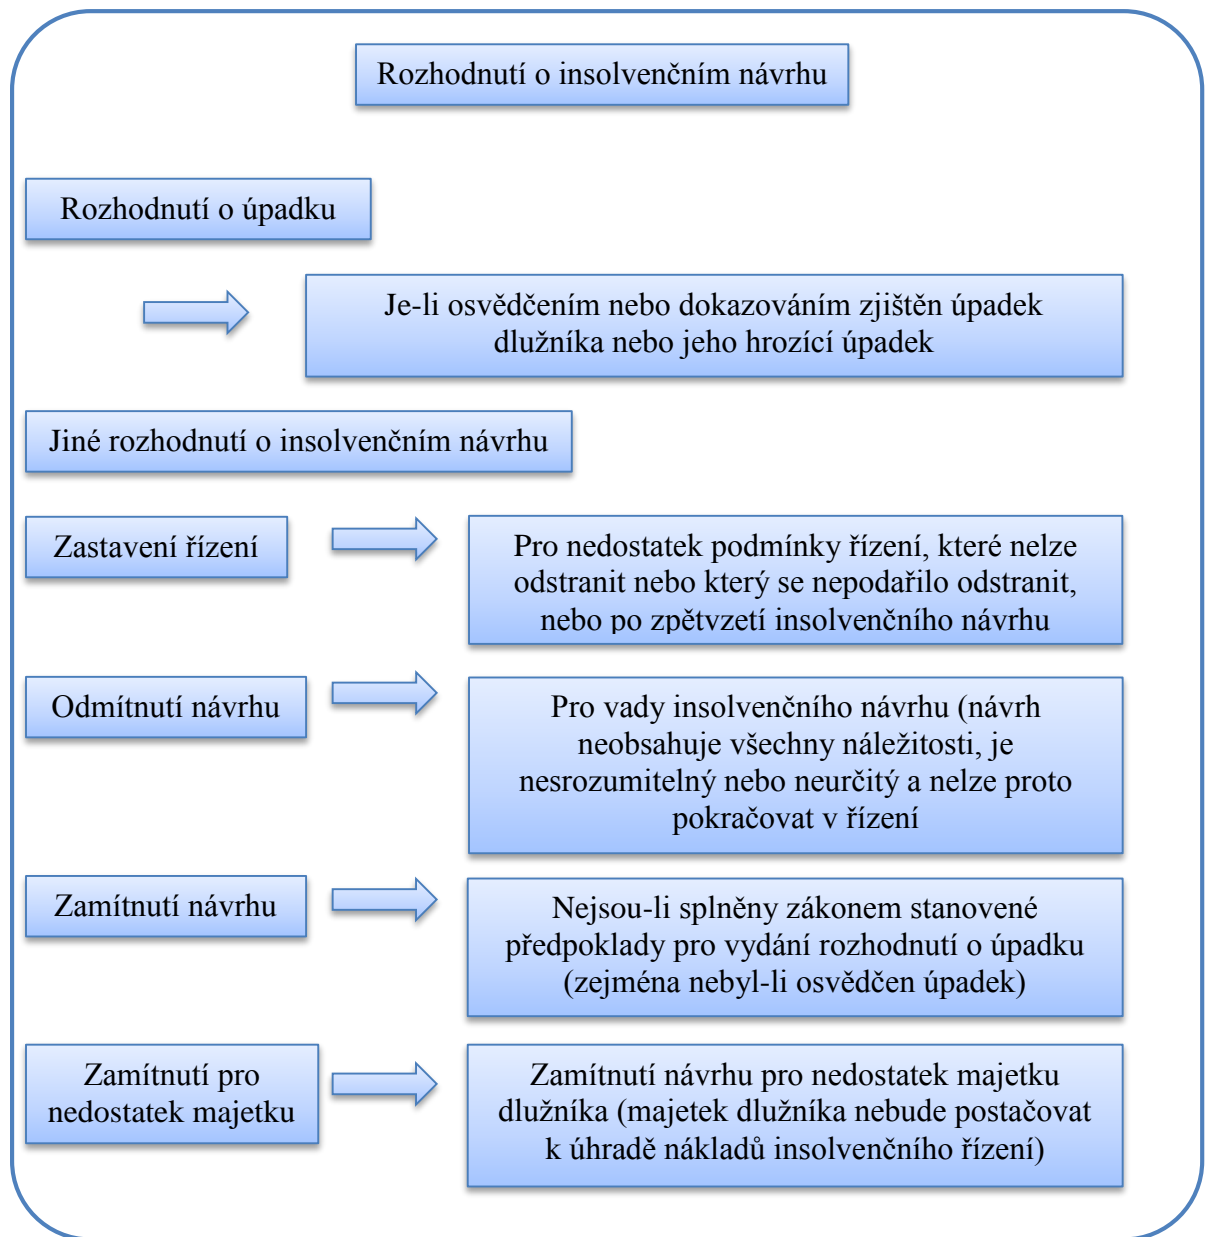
Rozhodnutí o insolvenčním návrhu

Rozhodnutí o úpadku

Je-li osvědčením nebo dokazováním zjištěn úpadek dlužníka nebo jeho hrozící úpadek

Jiné rozhodnutí o insolvenčním návrhu

Zastavení řízení

Pro nedostatek podmínky řízení, které nelze odstranit nebo který se nepodařilo odstranit, nebo po zpětvzetí insolvenčního návrhu

Odmítnutí návrhu

Pro vady insolvenčního návrhu (návrh neobsahuje všechny náležitosti, je nesrozumitelný nebo neurčitý a nelze proto pokračovat v řízení

Zamítnutí návrhu

Nejsou-li splněny zákonem stanovené předpoklady pro vydání rozhodnutí o úpadku (zejména nebyl-li osvědčen úpadek)

Zamítnutí pro nedostatek majetku

Zamítnutí návrhu pro nedostatek majetku dlužníka (majetek dlužníka nebude postačovat k úhradě nákladů insolvenčního řízení)